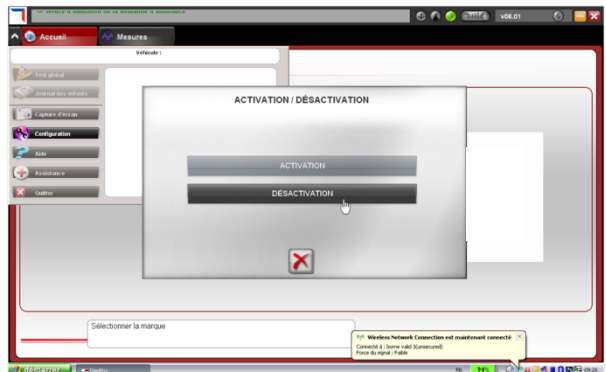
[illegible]

v08.01

Accueil

Mesures

Véhicule :

Test global

Journal des défauts

Capture d'écran

Configuration

Aide

Assistance

Quitter

ACTIVATION / DÉSACTIVATION

ACTIVATION

DÉSACTIVATION

Sélectionner la marque

Wireless Network Connection est maintenant connecté

Connecté à : borne valid 3(unsecured)

Force du signal : Faible

démarrer

09:26